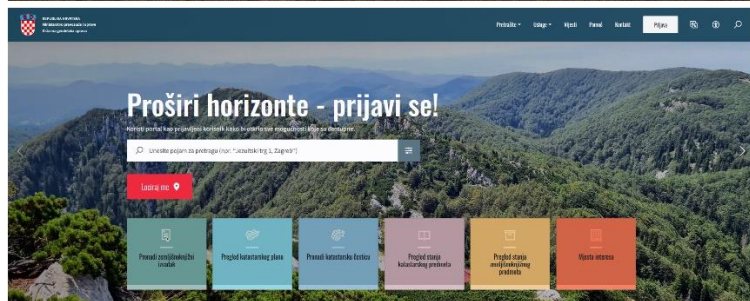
REPUBLIKA HRVATSKA
Ministarstvo prostornoga uređenja, graditeljstva i državne imovine
Državna geodetska uprava

Pretraživanje ▾ Usluge ▾ Vijesti Pomoć Kontakt Prijava

Proširi horizonte - prijavi se!

Koristi portal kao prijavljeni korisnik kako bi otkrio sve mogućnosti koje su dostupne.

Unesite pojam za pretragu (npr. "Jelačićev trg 1, Zagreb")

Locirajte me

Preuzmi zemljišnoknjižni izvadak

Pregled katastarskog plana

Preuzmi katastarsku česticu

Pregled stanja katastarskog predmeta

Pregled stanja zemljišnoknjižnog predmeta

Vijesti interesa